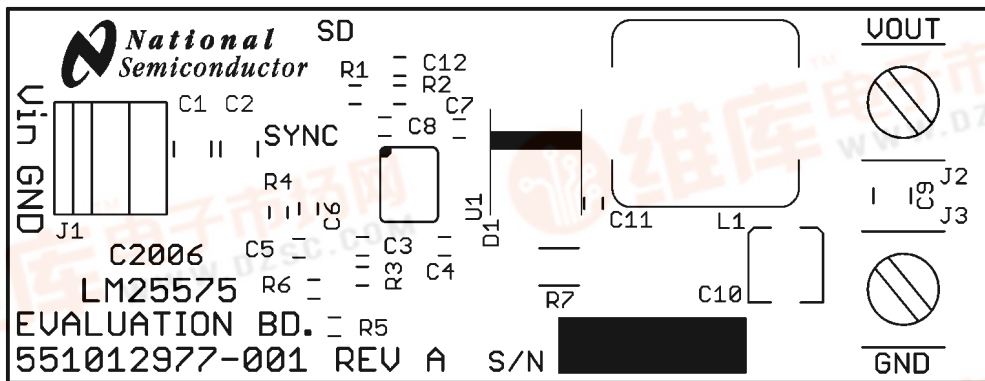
National Semiconductor

SD

R1 C12 R2 C7 C8

Vin GND

C1 C2

SYNC

R4

C6

J1

U1 D1

C11 L1

VOUT

C9 J2 J3

C2006

C5 C3

R3 C4

LM25575

R6

R7

C10

EVALUATION BD. R5

551012977-001 REV A

S/N

GND

维库电子市场网 www.dzsc.com